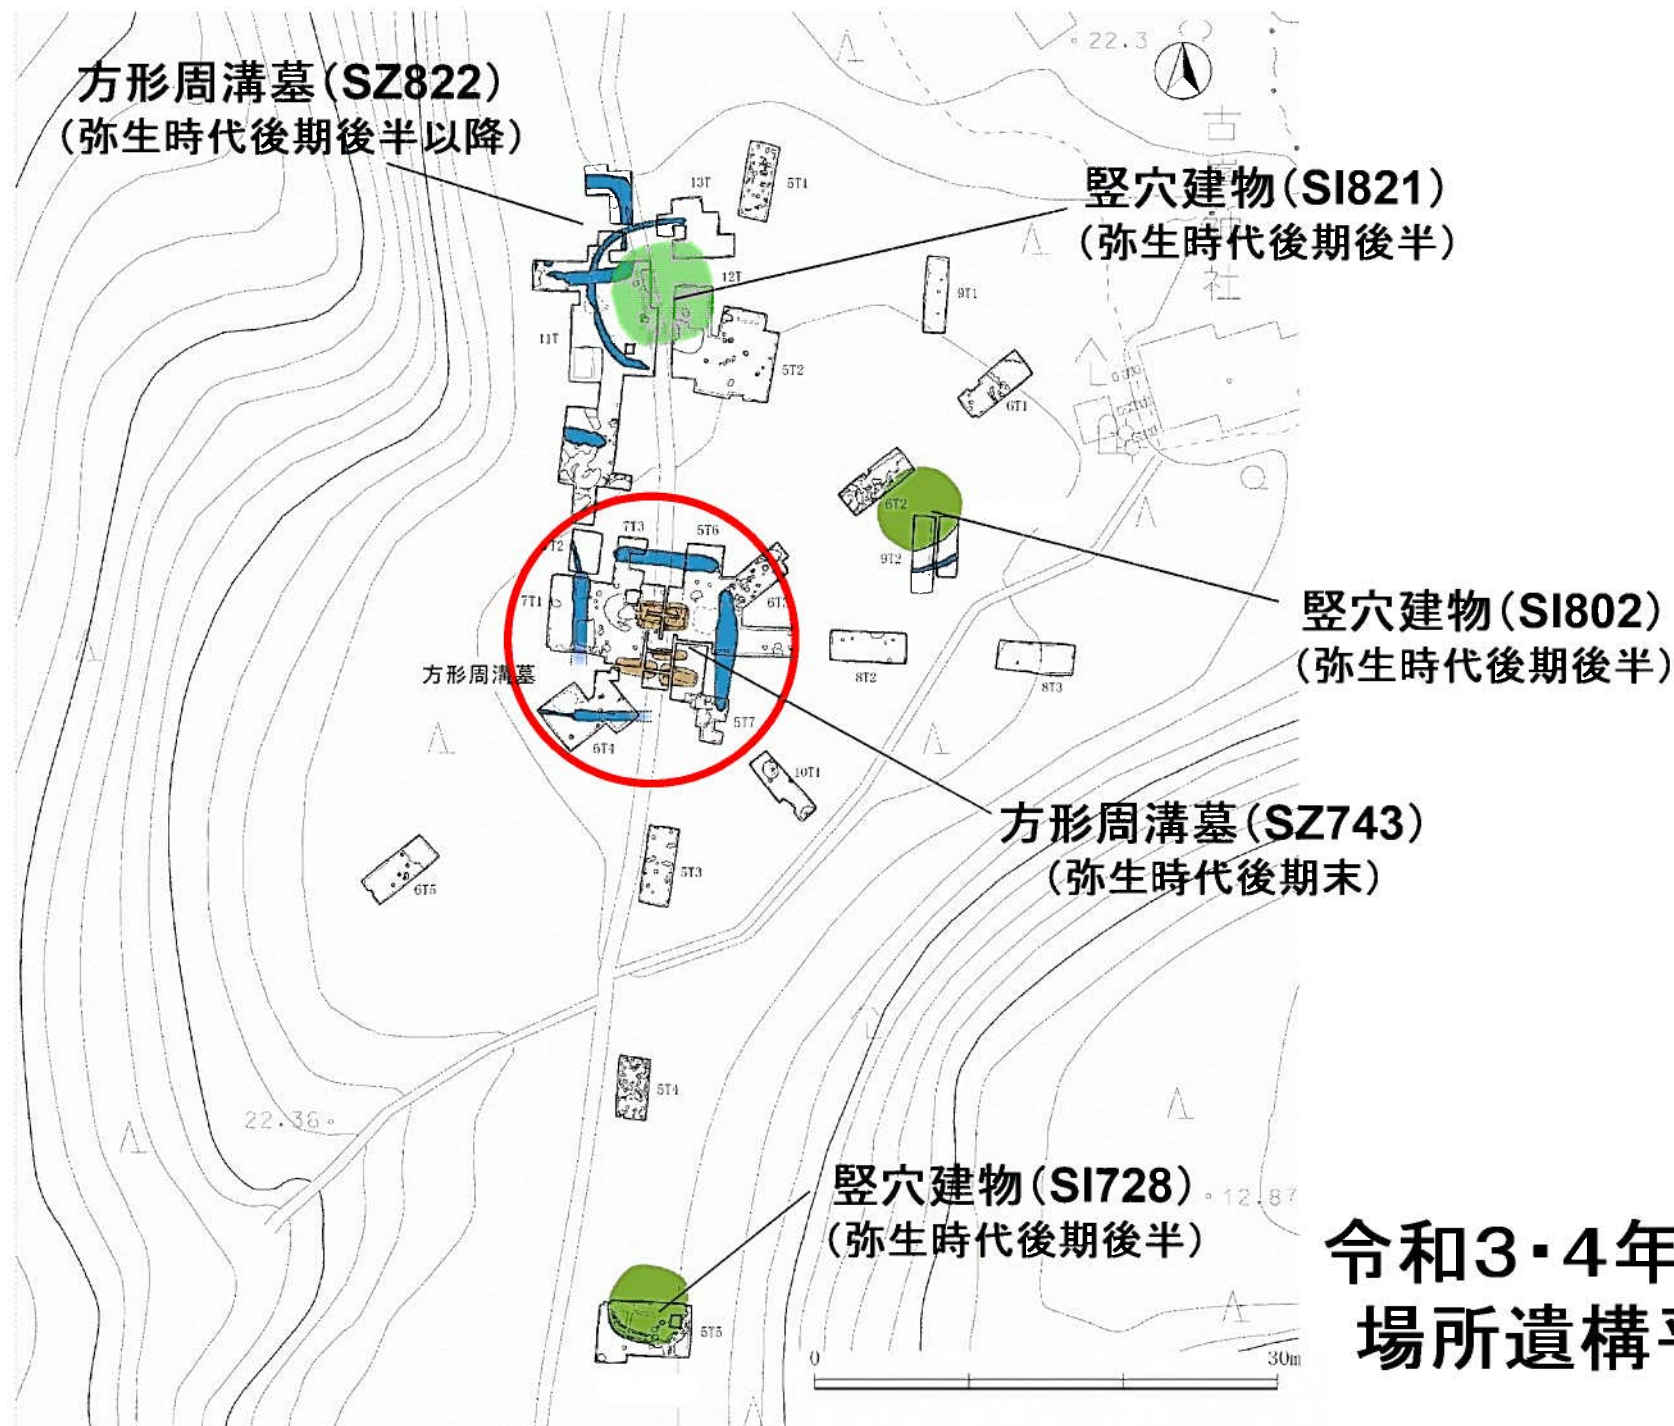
22.3

方形周溝墓(SZ822)
(弥生時代後期後半以降)

竪穴建物(SI821)
(弥生時代後期後半)

13T
5T1
12T
9T1
11T
5T2
6T1
6T2
9T2
7T3
5T6
7T2
7T1
6T3
8T2
8T3
5T7
6T4
10T1
5T3
6T5
5T4
5T5

方形周溝墓

竪穴建物(SI802)
(弥生時代後期後半)

方形周溝墓(SZ743)
(弥生時代後期末)

22.36

竪穴建物(SI728)
(弥生時代後期後半)

12.87

0
30m

令和3・4年
場所遺構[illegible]